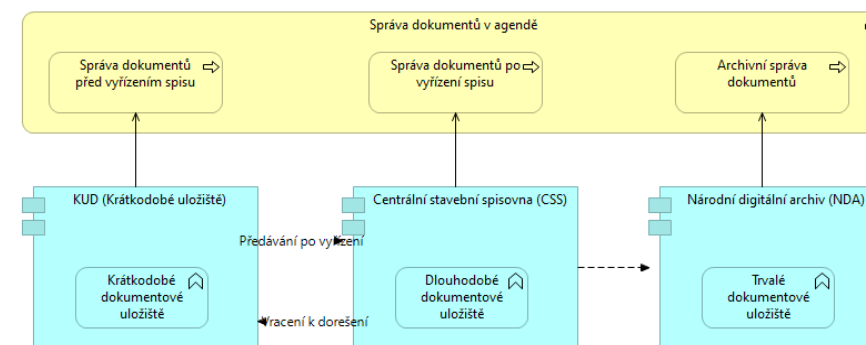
Správa dokumentů v agendě

Správa dokumentů před vyřízením spisu

Správa dokumentů po vyřízení spisu

Archivní správa dokumentů

KUD (Krátkodobé uložiště)

Krátkodobé dokumentové uložiště

Předávání po vyřízení

Vracení k dořešení

Centrální stavební spisovna (CSS)

Dlouhodobé dokumentové uložiště

Národní digitální archiv (NDA)

Trvalé dokumentové uložiště